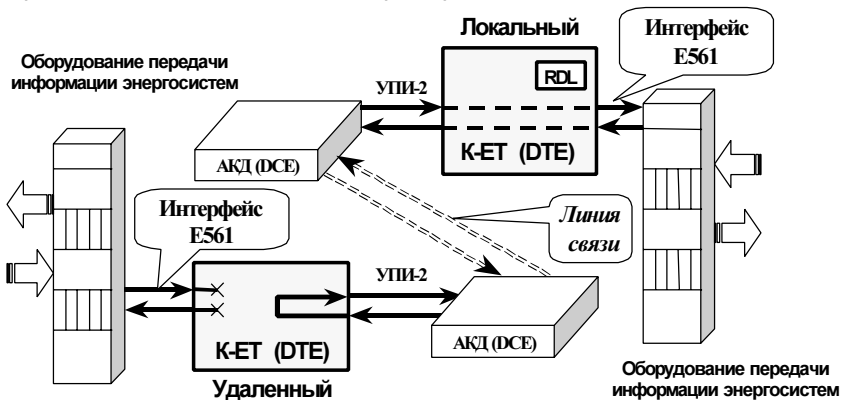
Локальный

Интерфейс E561

Оборудование передачи информации энергосистем

УПИ-2

RDL

АКД (DCE)

К-ЕТ (DTE)

Интерфейс E561

Линия связи

УПИ-2

К-ЕТ (DTE)

АКД (DCE)

Удаленный

Оборудование передачи информации энергосистем